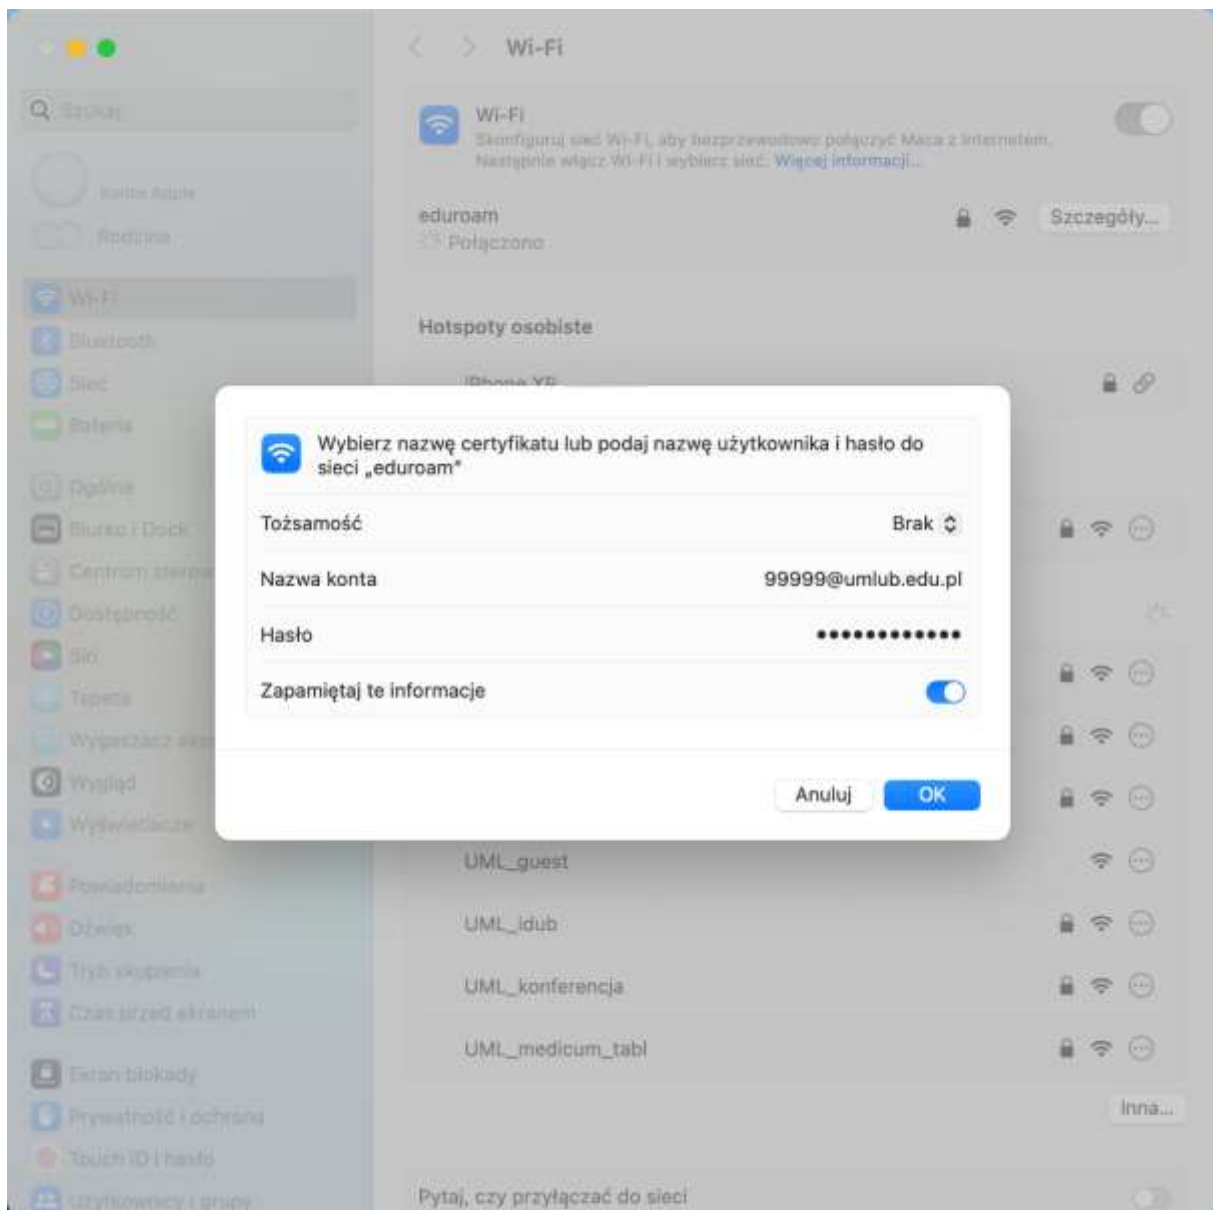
Szukaj

Konto Apple

Rodzina

Wi-Fi

Bluetooth

Sieć

Bateria

Ogólne

Biurko i Dock

Centrum sterowania

Dostępność

Siri

Tapeta

Wygaszacz ekranu

Wygląd

Wyświetlacze

Powiadomienia

Dźwięk

Tryb skupienia

Czas przed ekranem

Ekran blokady

Prywatność i ochrona

Touch ID i hasło

Użytkownicy i grupy

Wi-Fi

Wi-Fi

Skonfiguruj sieć Wi-Fi, aby bezprzewodowo połączyć Maca z Internetem. Następnie włącz Wi-Fi i wybierz sieć. Więcej informacji...

eduroam

Połączono

Szczegóły...

Hotspoty osobiste

iPhone XR

Wybierz nazwę certyfikatu lub podaj nazwę użytkownika i hasło do sieci „eduroam"

Tożsamość Brak

Nazwa konta 99999@umlub.edu.pl

Hasło •••••••••••••

Zapamiętaj te informacje

Anuluj

OK

UML_guest

UML_idub

UML_konferencja

UML_medicum_tabl

Inna...

Pytaj, czy przyłączać do sieci